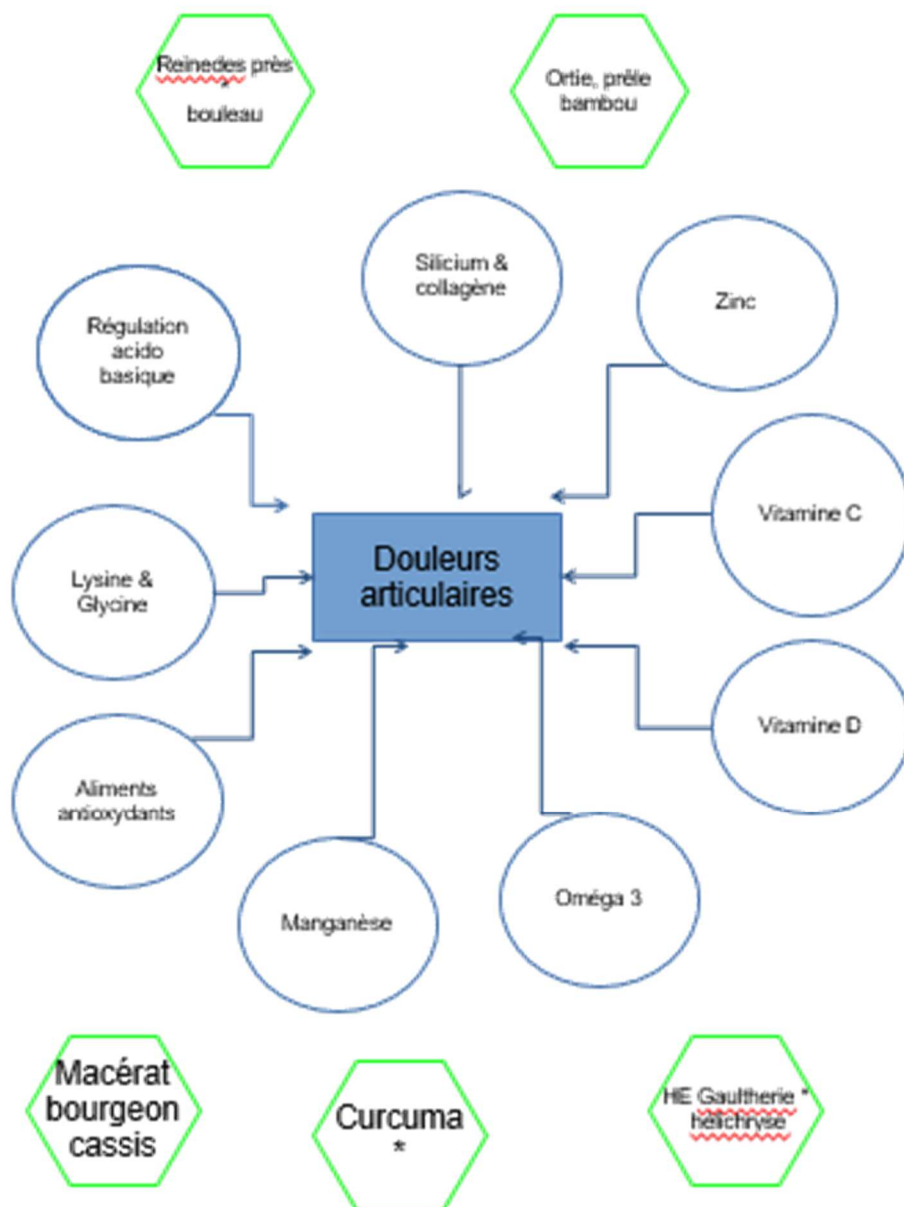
Reinedes près * bouleau

Ortie, prêle bambou

Régulation acido basique

Silicium & collagène

Zinc

Douleurs articulaires

Vitamine C

Lysine & Glycine

Vitamine D

Aliments antioxydants

Manganèse

Oméga 3

Macérat bourgeon cassis

Curcuma *

HE Gaultherie * hélichryse